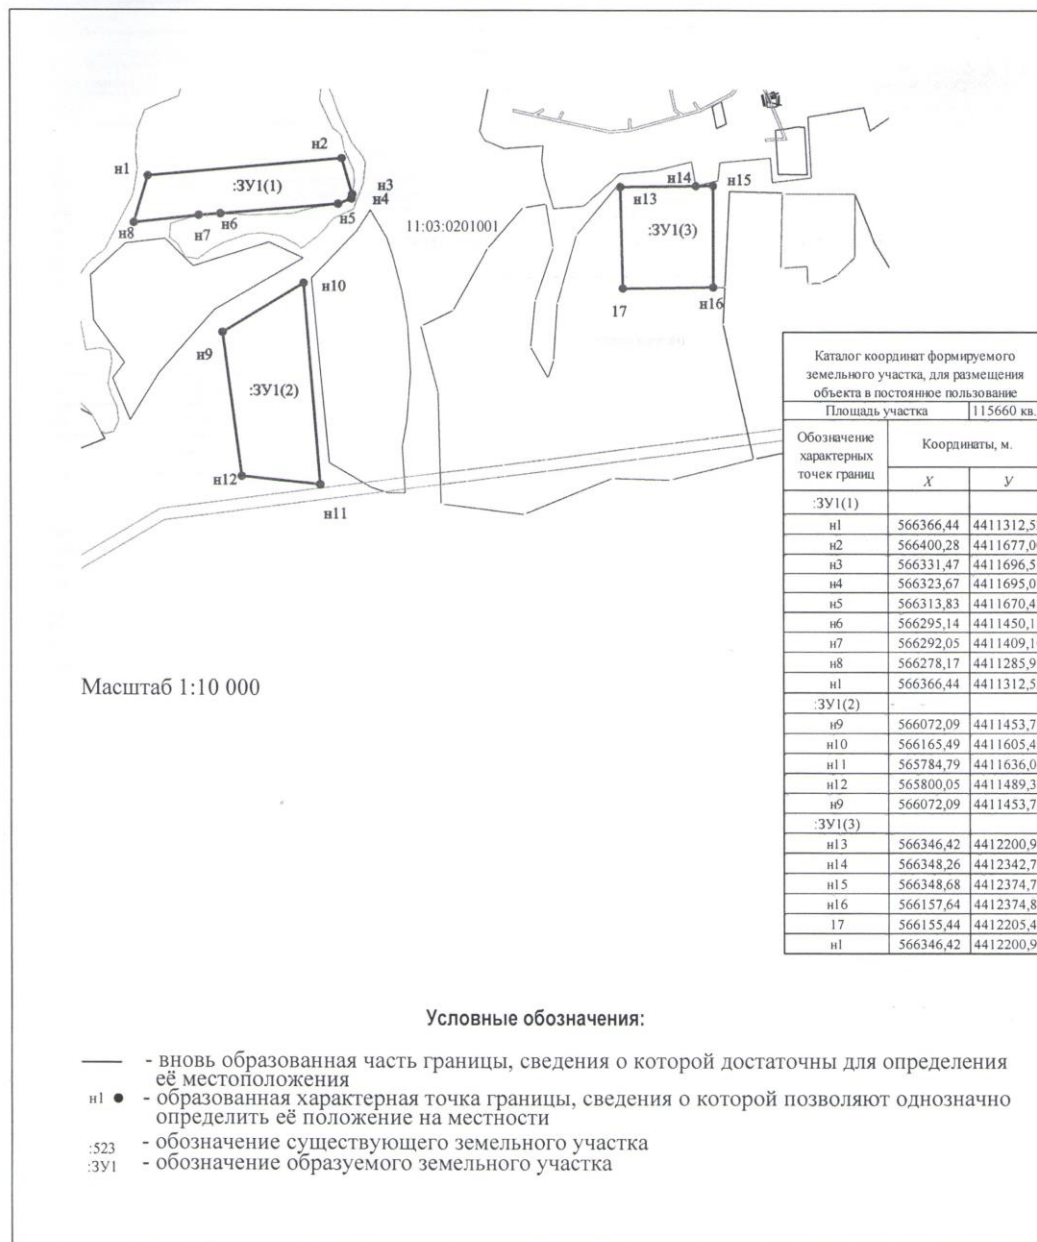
н1
н2
:ЗУ1(1)
н3
н4
н5
н6
н7
н8
11:03:0201001
н14
н15
н13
:ЗУ1(3)
17
н16
н10
н9
:ЗУ1(2)
н12
н11

Масштаб 1:10 000

| Каталог координат формируемого земельного участка, для размещения объекта в постоянное пользование | | |
|---|---|---|
| Площадь участка | | 115660 кв.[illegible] |
| Обозначение характерных точек границ | Координаты, м. | |
| | X | У |
| :ЗУ1(1) | | |
| н1 | 566366,44 | 4411312,5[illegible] |
| н2 | 566400,28 | 4411677,0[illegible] |
| н3 | 566331,47 | 4411696,5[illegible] |
| н4 | 566323,67 | 4411695,0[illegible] |
| н5 | 566313,83 | 4411670,4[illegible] |
| н6 | 566295,14 | 4411450,1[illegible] |
| н7 | 566292,05 | 4411409,1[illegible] |
| н8 | 566278,17 | 4411285,9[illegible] |
| н1 | 566366,44 | 4411312,5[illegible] |
| :ЗУ1(2) | | |
| н9 | 566072,09 | 4411453,7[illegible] |
| н10 | 566165,49 | 4411605,4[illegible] |
| н11 | 565784,79 | 4411636,0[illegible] |
| н12 | 565800,05 | 4411489,3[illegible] |
| н9 | 566072,09 | 4411453,7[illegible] |
| :ЗУ1(3) | | |
| н13 | 566346,42 | 4412200,9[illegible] |
| н14 | 566348,26 | 4412342,7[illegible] |
| н15 | 566348,68 | 4412374,7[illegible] |
| н16 | 566157,64 | 4412374,8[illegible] |
| 17 | 566155,44 | 4412205,4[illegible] |
| н1 | 566346,42 | 4412200,9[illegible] |

Условные обозначения:

- вновь образованная часть границы, сведения о которой достаточны для определения её местоположения
н1 - образованная характерная точка границы, сведения о которой позволяют однозначно определить её положение на местности
:523 - обозначение существующего земельного участка
:ЗУ1 - обозначение образуемого земельного участка